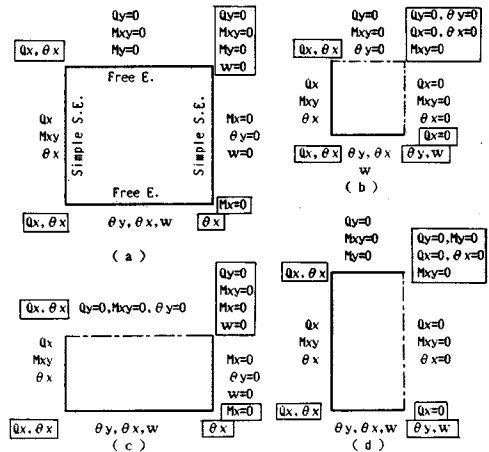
Qy=0
Mxy=0
My=0

Qy=0
Mxy=0
My=0
w=0

Qx, θx

Free E.

Simple S.E.

Simple S.E.

Qx
Mxy
θx

Mx=0
θy=0
w=0

Free E.

Mx=0

Qx, θx

θy, θx, w

θx

( a )

Qy=0
Mxy=0
θy=0

Qy=0, θy=0
Qx=0, θx=0
Mxy=0

Qx, θx

Qx
Mxy
θx

Qx=0
Mxy=0
θx=0

Qx=0

Qx, θx

θy, θx
w

θy, w

( b )

Qy=0
Mxy=0
My=0
w=0

Qx, θx

Qy=0, Mxy=0, θy=0

Qx
Mxy
θx

Mx=0
θy=0
w=0

Mx=0

Qx, θx

θy, θx, w

θx

( c )

Qy=0
Mxy=0
My=0

Qy=0, My=0
Qx=0, θx=0
Mxy=0

Qx, θx

Qx
Mxy
θx

Qx=0
Mxy=0
θx=0

Qx, θx

Qx=0

θy, θx, w

θy, w

( d )